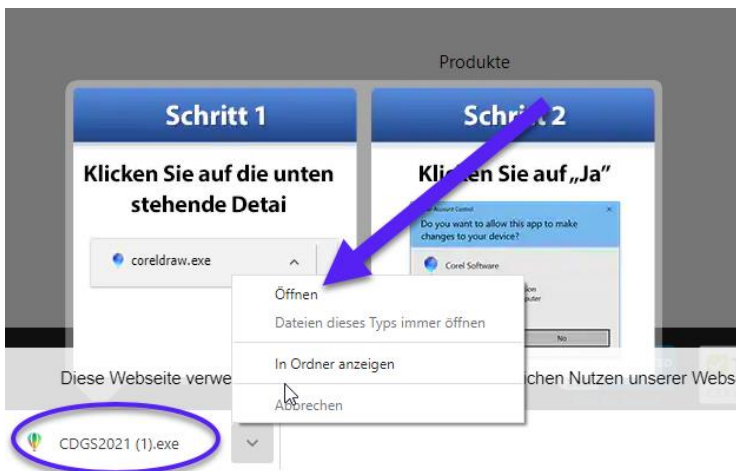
Produkte

Schritt 1

Klicken Sie auf die unten stehende Detai

coreldraw.exe

Schri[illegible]t 2

Kli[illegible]en Sie auf „Ja"

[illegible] Account Control

Do you want to allow this app to make changes to your device?

Corel Software

No

Öffnen

Dateien dieses Typs immer öffnen

In Ordner anzeigen

Abbrechen

Diese Webseite verwe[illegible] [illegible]chen Nutzen unserer Webs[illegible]

CDGS2021 (1).exe